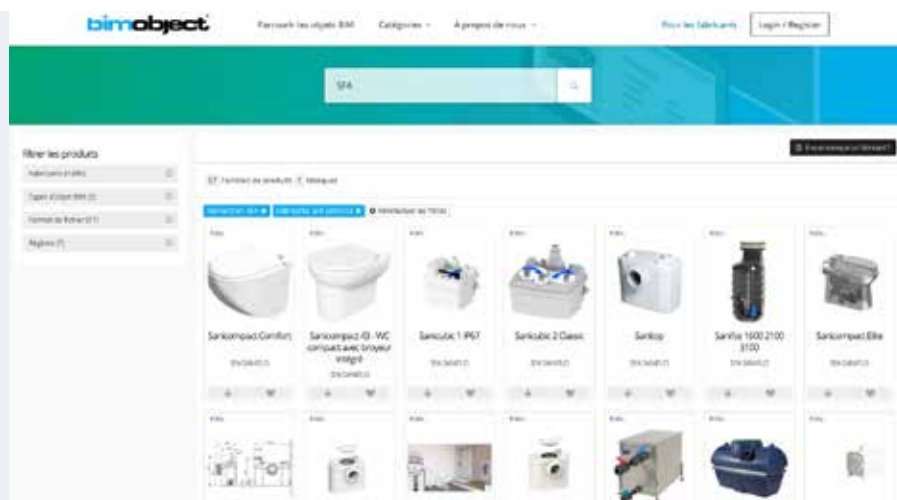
bimobject

Parcourir les objets BIM Catégories Á propos de nous

Pour les fabricants Login / Register

SFA

Filtrer les produits

Fabricants (1 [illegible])

Types d'objet BIM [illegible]

Format de fichier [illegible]

Régions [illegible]

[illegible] Nombre de produits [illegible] Marques

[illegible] Réinitialiser les filtres

Sanicompact Comfort

Sanicompact 43 - WC compact avec broyeur intégré

Sanicubic 1 IP67

Sanicubic 2 Classic

Saniтop

Sanifos 1600 2100 3100

Sanicompact Elite

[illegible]